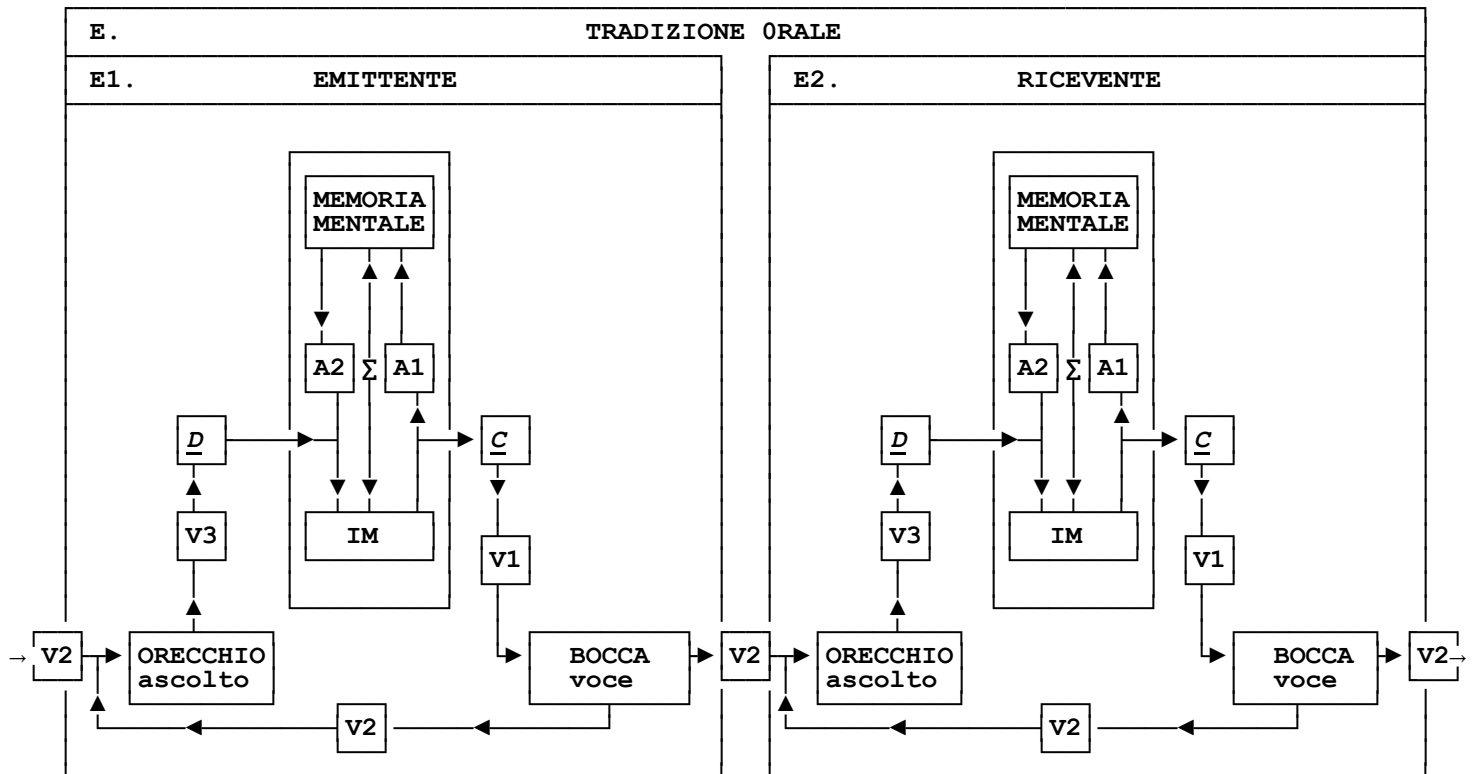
E. TRADIZIONE 0RALE

E1. EMITTENTE

MEMORIA MENTALE

A2 ∑ A1

*D*

*C*

IM

V3

V1

V2

ORECCHIO ascolto

BOCCA voce

V2

V2

E2. RICEVENTE

MEMORIA MENTALE

A2 ∑ A1

*D*

*C*

IM

V3

V1

ORECCHIO ascolto

BOCCA voce

V2

V2